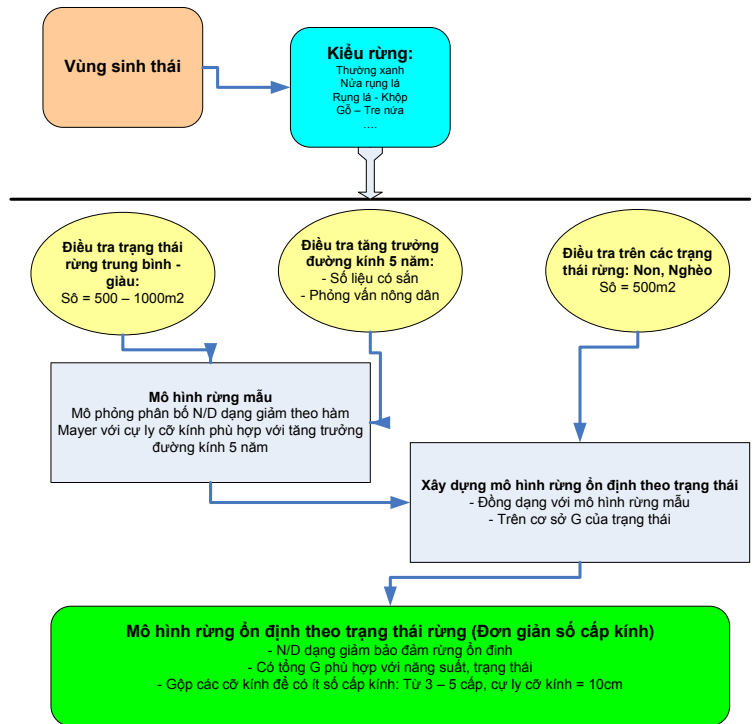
Vùng sinh thái

Kiểu rừng:
Thường xanh
Nửa rụng lá
Rụng lá - Khộp
Gỗ – Tre nứa
….

Điều tra trạng thái rừng trung bình - giàu:
Sô = 500 – 1000m2

Điều tra tăng trưởng đường kính 5 năm:
- Số liệu có sẵn
- Phỏng vấn nông dân

Điều tra trên các trạng thái rừng: Non, Nghèo
Sô = 500m2

Mô hình rừng mẫu
Mô phỏng phân bố N/D dạng giảm theo hàm Mayer với cự ly cỡ kính phù hợp với tăng trưởng đường kính 5 năm

Xây dựng mô hình rừng ổn định theo trạng thái
- Đồng dạng với mô hình rừng mẫu
- Trên cơ sở G của trạng thái

Mô hình rừng ổn định theo trạng thái rừng (Đơn giản số cấp kính)
- N/D dạng giảm bảo đảm rừng ổn định
- Có tổng G phù hợp với năng suất, trạng thái
- Gộp các cỡ kính để có ít số cấp kính: Từ 3 – 5 cấp, cự ly cỡ kính = 10cm